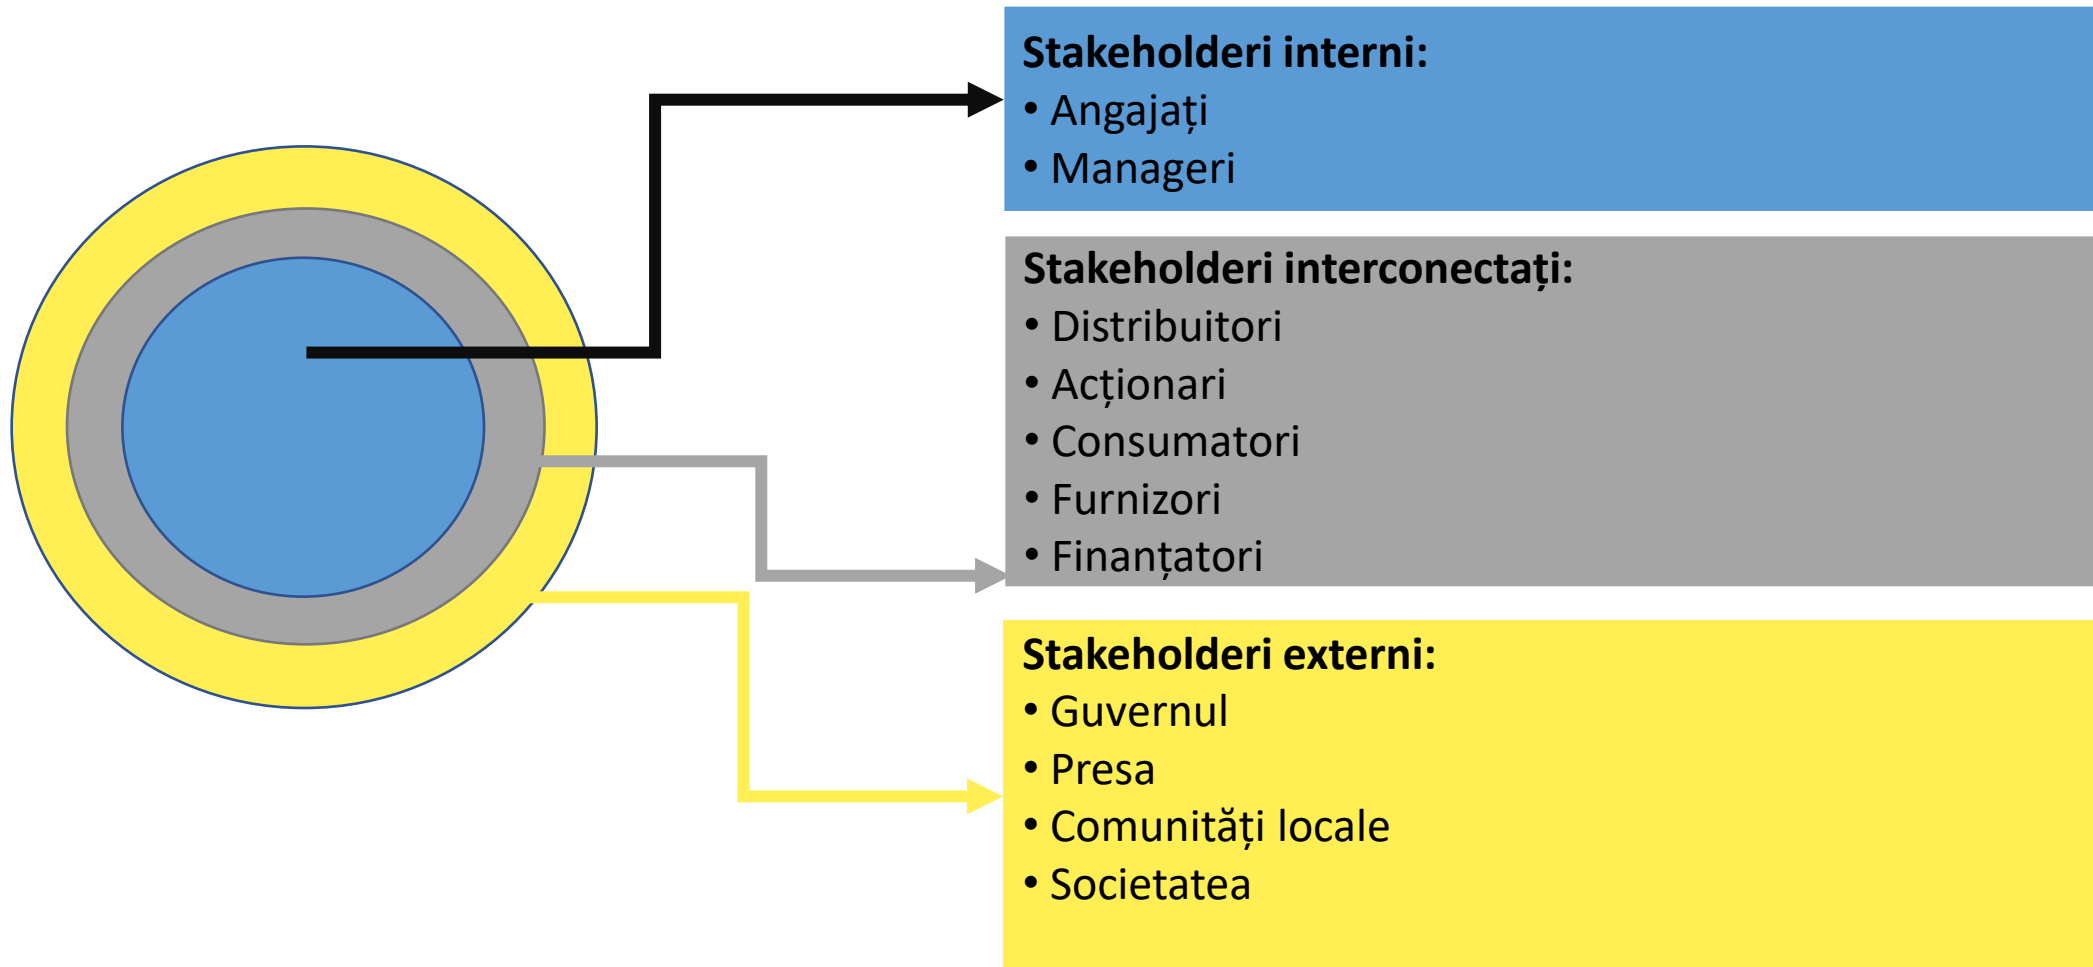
**Stakeholderi interni:**
• Angajați
• Manageri

**Stakeholderi interconectați:**
• Distribuitori
• Acționari
• Consumatori
• Furnizori
• Finanțatori

**Stakeholderi externi:**
• Guvernul
• Presa
• Comunități locale
• Societatea